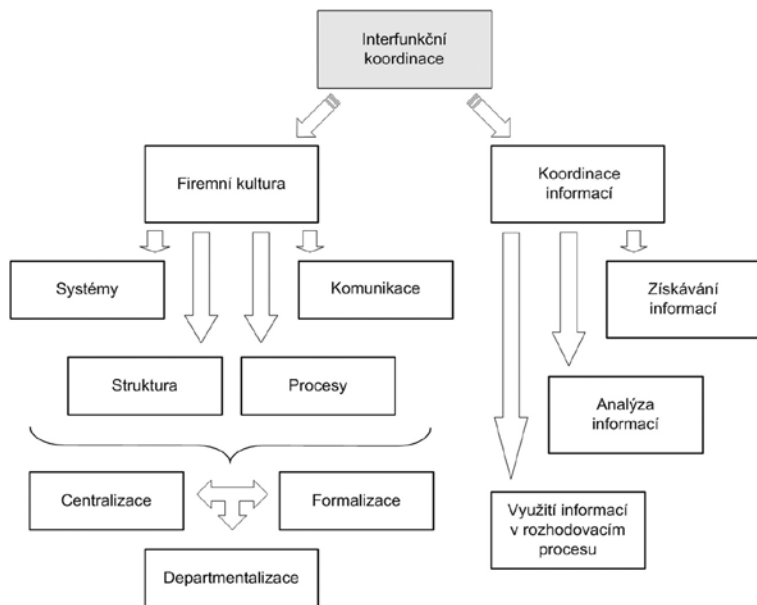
Interfunkční koordinace

Firemní kultura

Koordinace informací

Systémy

Komunikace

Získávání informací

Struktura

Procesy

Analýza informací

Centralizace

Formalizace

Využití informací v rozhodovacím procesu

Departmentalizace